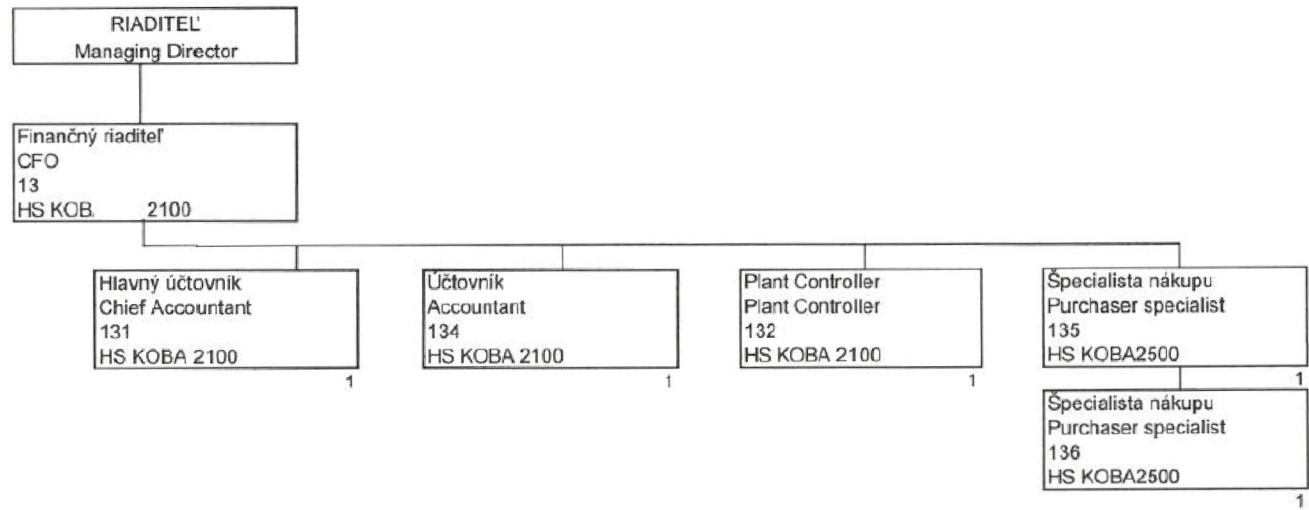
RIADITEĽ
Managing Director

Finančný riaditeľ
CFO
13
HS KOB. 2100

Hlavný účtovník
Chief Accountant
131
HS KOBA 2100
1

Účtovník
Accountant
134
HS KOBA 2100
1

Plant Controller
Plant Controller
132
HS KOBA 2100
1

Špecialista nákupu
Purchaser specialist
135
HS KOBA2500
1

Špecialista nákupu
Purchaser specialist
136
HS KOBA2500
1